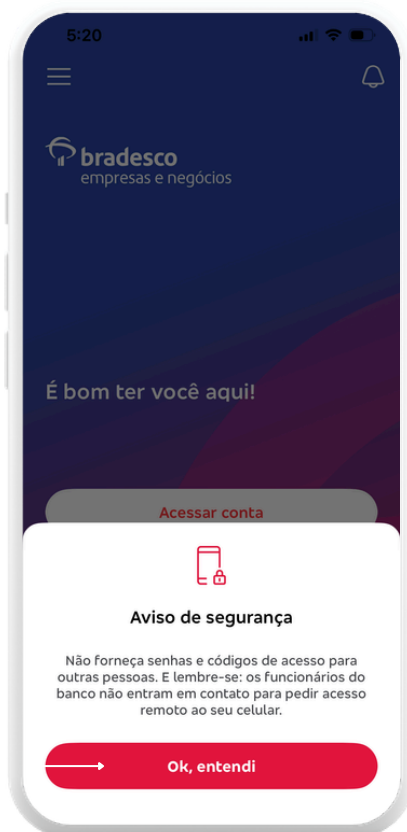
5:20

bradesco
empresas e negócios

É bom ter você aqui!

Acessar conta

Aviso de segurança

Não forneça senhas e códigos de acesso para outras pessoas. E lembre-se: os funcionários do banco não entram em contato para pedir acesso remoto ao seu celular.

Ok, entendi